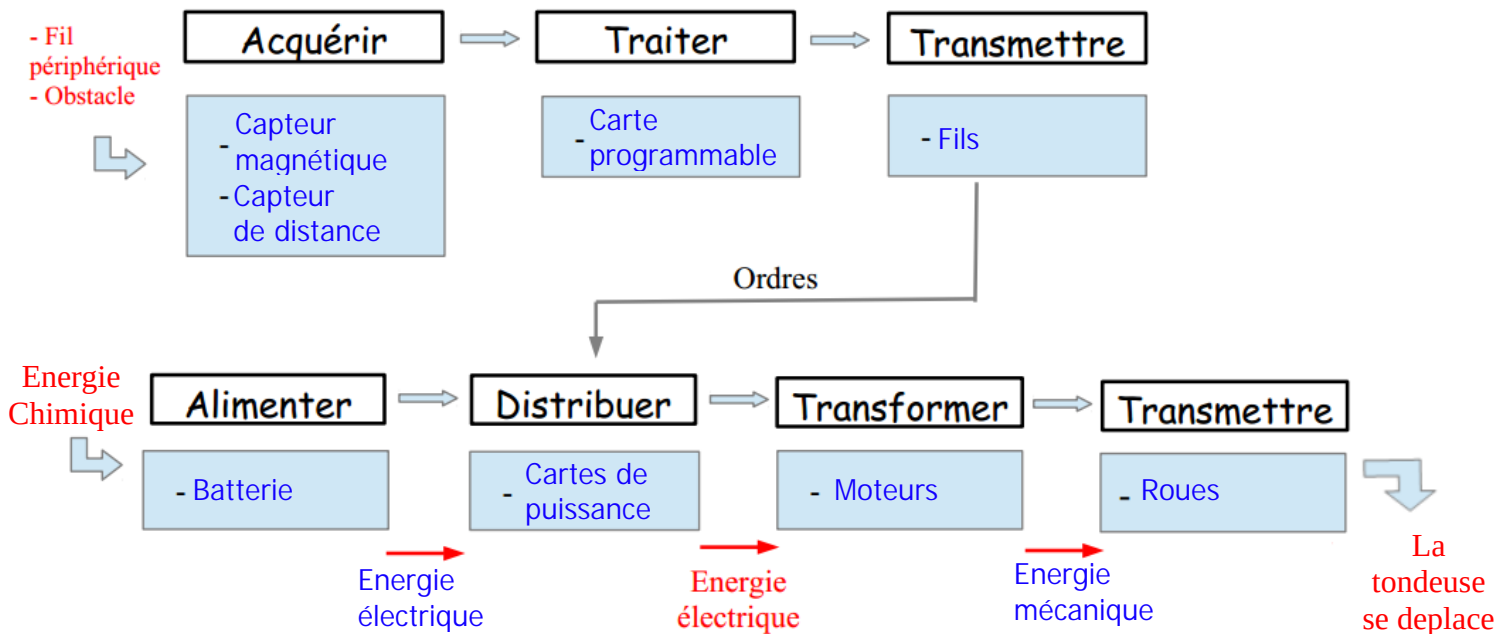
- Fil périphérique
- Obstacle

Acquérir

- Capteur magnétique
- Capteur de distance

Traiter

- Carte programmable

Transmettre

- Fils

Ordres

Energie Chimique

Alimenter

- Batterie

Distribuer

- Cartes de puissance

Transformer

- Moteurs

Transmettre

- Roues

Energie électrique

Energie électrique

Energie mécanique

La tondeuse se deplace